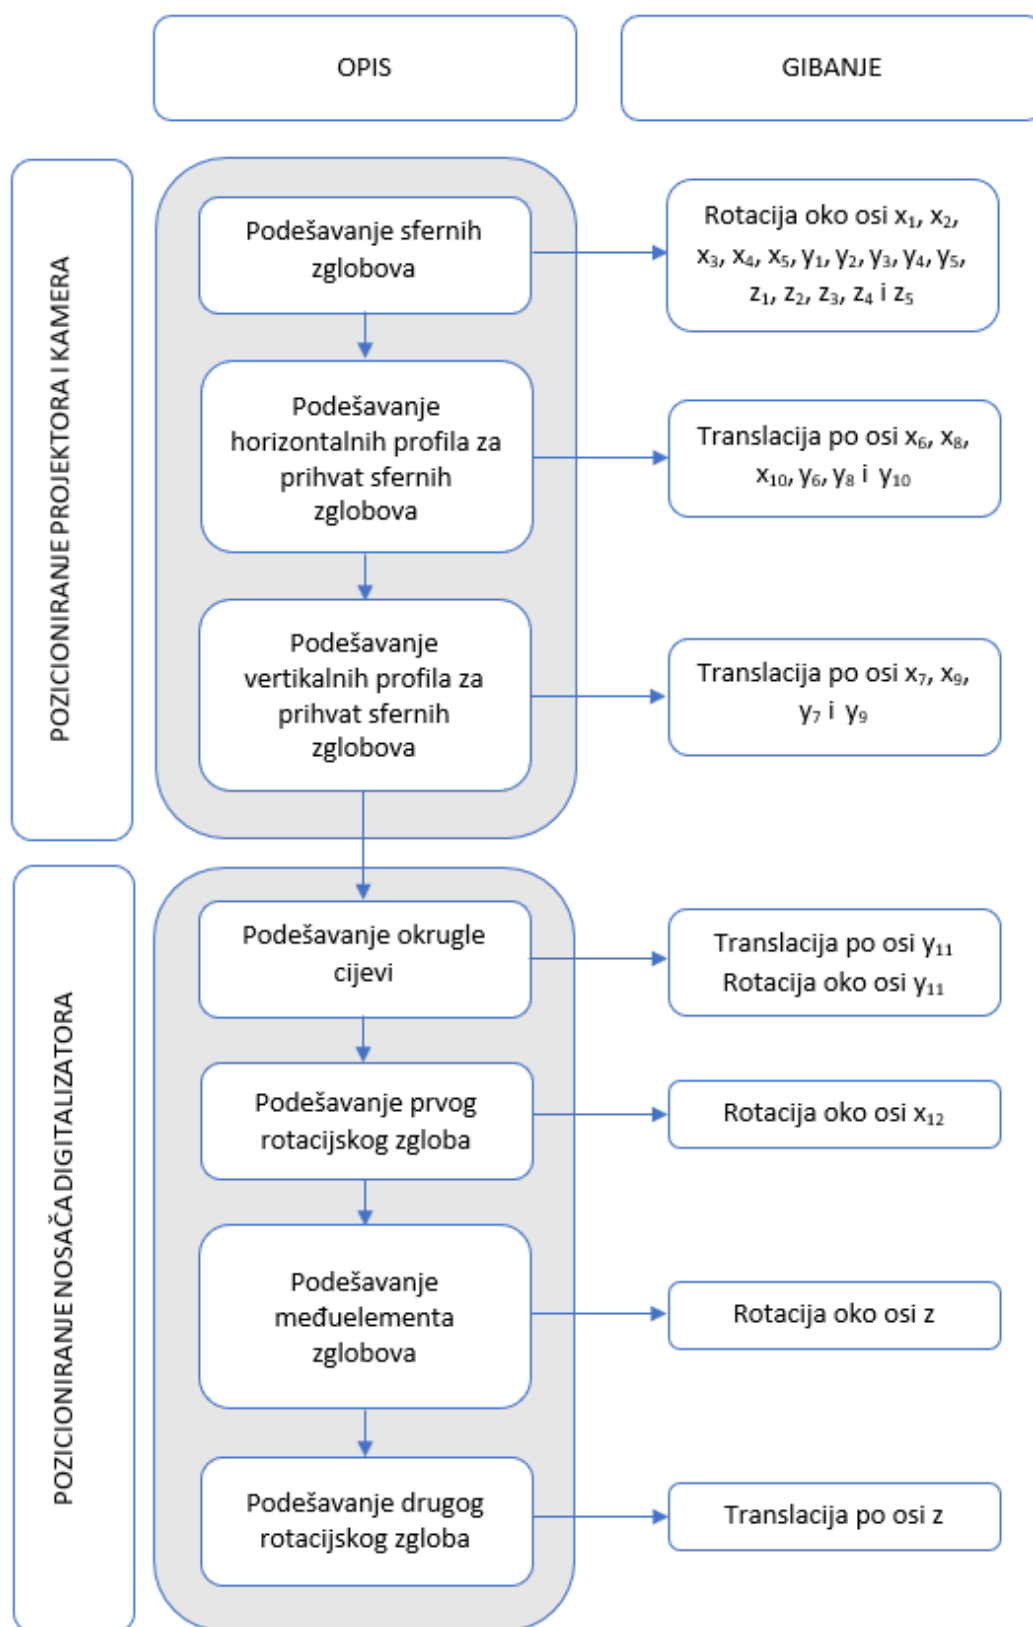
OPIS

GIBANJE

POZICIONIRANJE PROJEKTORA I KAMERA

Podešavanje sfernih zglobova

Rotacija oko osi $x_1$, $x_2$, $x_3$, $x_4$, $x_5$, $y_1$, $y_2$, $y_3$, $y_4$, $y_5$, $z_1$, $z_2$, $z_3$, $z_4$ i $z_5$

Podešavanje horizontalnih profila za prihvat sfernih zglobova

Translacija po osi $x_6$, $x_8$, $x_{10}$, $y_6$, $y_8$ i $y_{10}$

Podešavanje vertikalnih profila za prihvat sfernih zglobova

Translacija po osi $x_7$, $x_9$, $y_7$ i $y_9$

POZICIONIRANJE NOSAČA DIGITALIZATORA

Podešavanje okrugle cijevi

Translacija po osi $y_{11}$
Rotacija oko osi $y_{11}$

Podešavanje prvog rotacijskog zgloba

Rotacija oko osi $x_{12}$

Podešavanje međuelementa zglobova

Rotacija oko osi z

Podešavanje drugog rotacijskog zgloba

Translacija po osi z